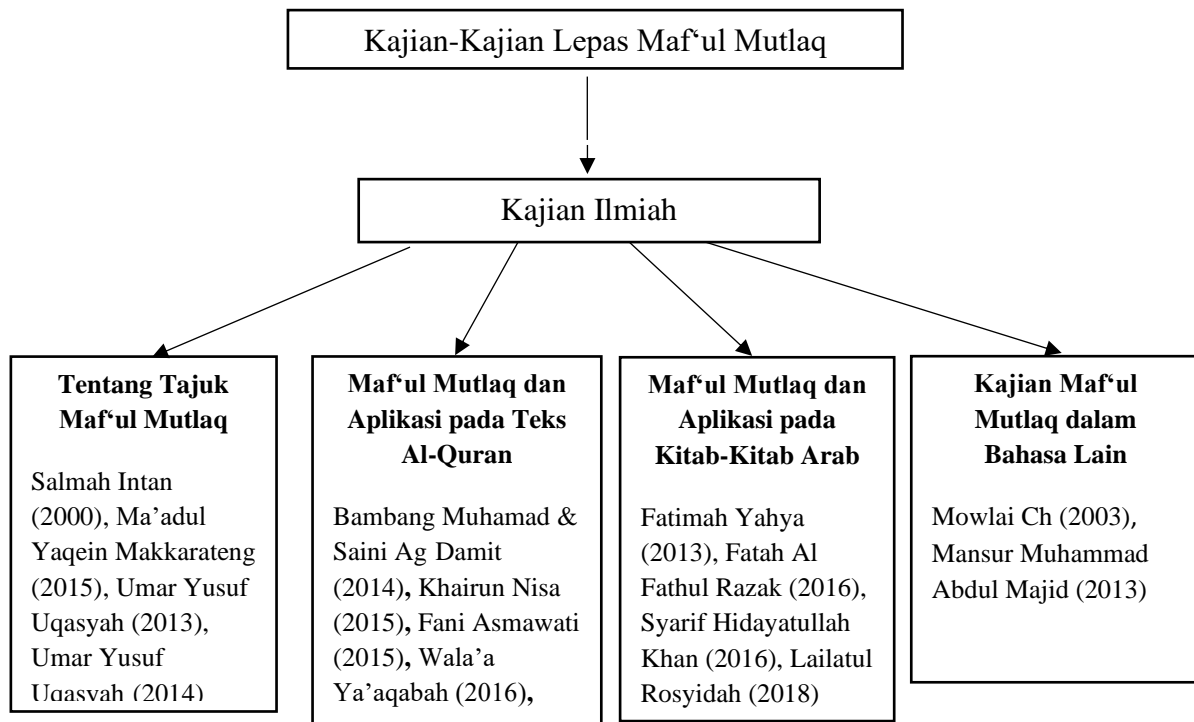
Kajian-Kajian Lepas Maf'ul Mutlaq

Kajian Ilmiah

**Tentang Tajuk Maf'ul Mutlaq**

Salmah Intan (2000), Ma'adul Yaqein Makkarateng (2015), Umar Yusuf Uqasyah (2013), Umar Yusuf Uqasyah (2014)

**Maf'ul Mutlaq dan Aplikasi pada Teks Al-Quran**

Bambang Muhamad & Saini Ag Damit (2014), Khairun Nisa (2015), Fani Asmawati (2015), Wala'a Ya'aqabah (2016),

**Maf'ul Mutlaq dan Aplikasi pada Kitab-Kitab Arab**

Fatimah Yahya (2013), Fatah Al Fathul Razak (2016), Syarif Hidayatullah Khan (2016), Lailatul Rosyidah (2018)

**Kajian Maf'ul Mutlaq dalam Bahasa Lain**

Mowlai Ch (2003), Mansur Muhammad Abdul Majid (2013)